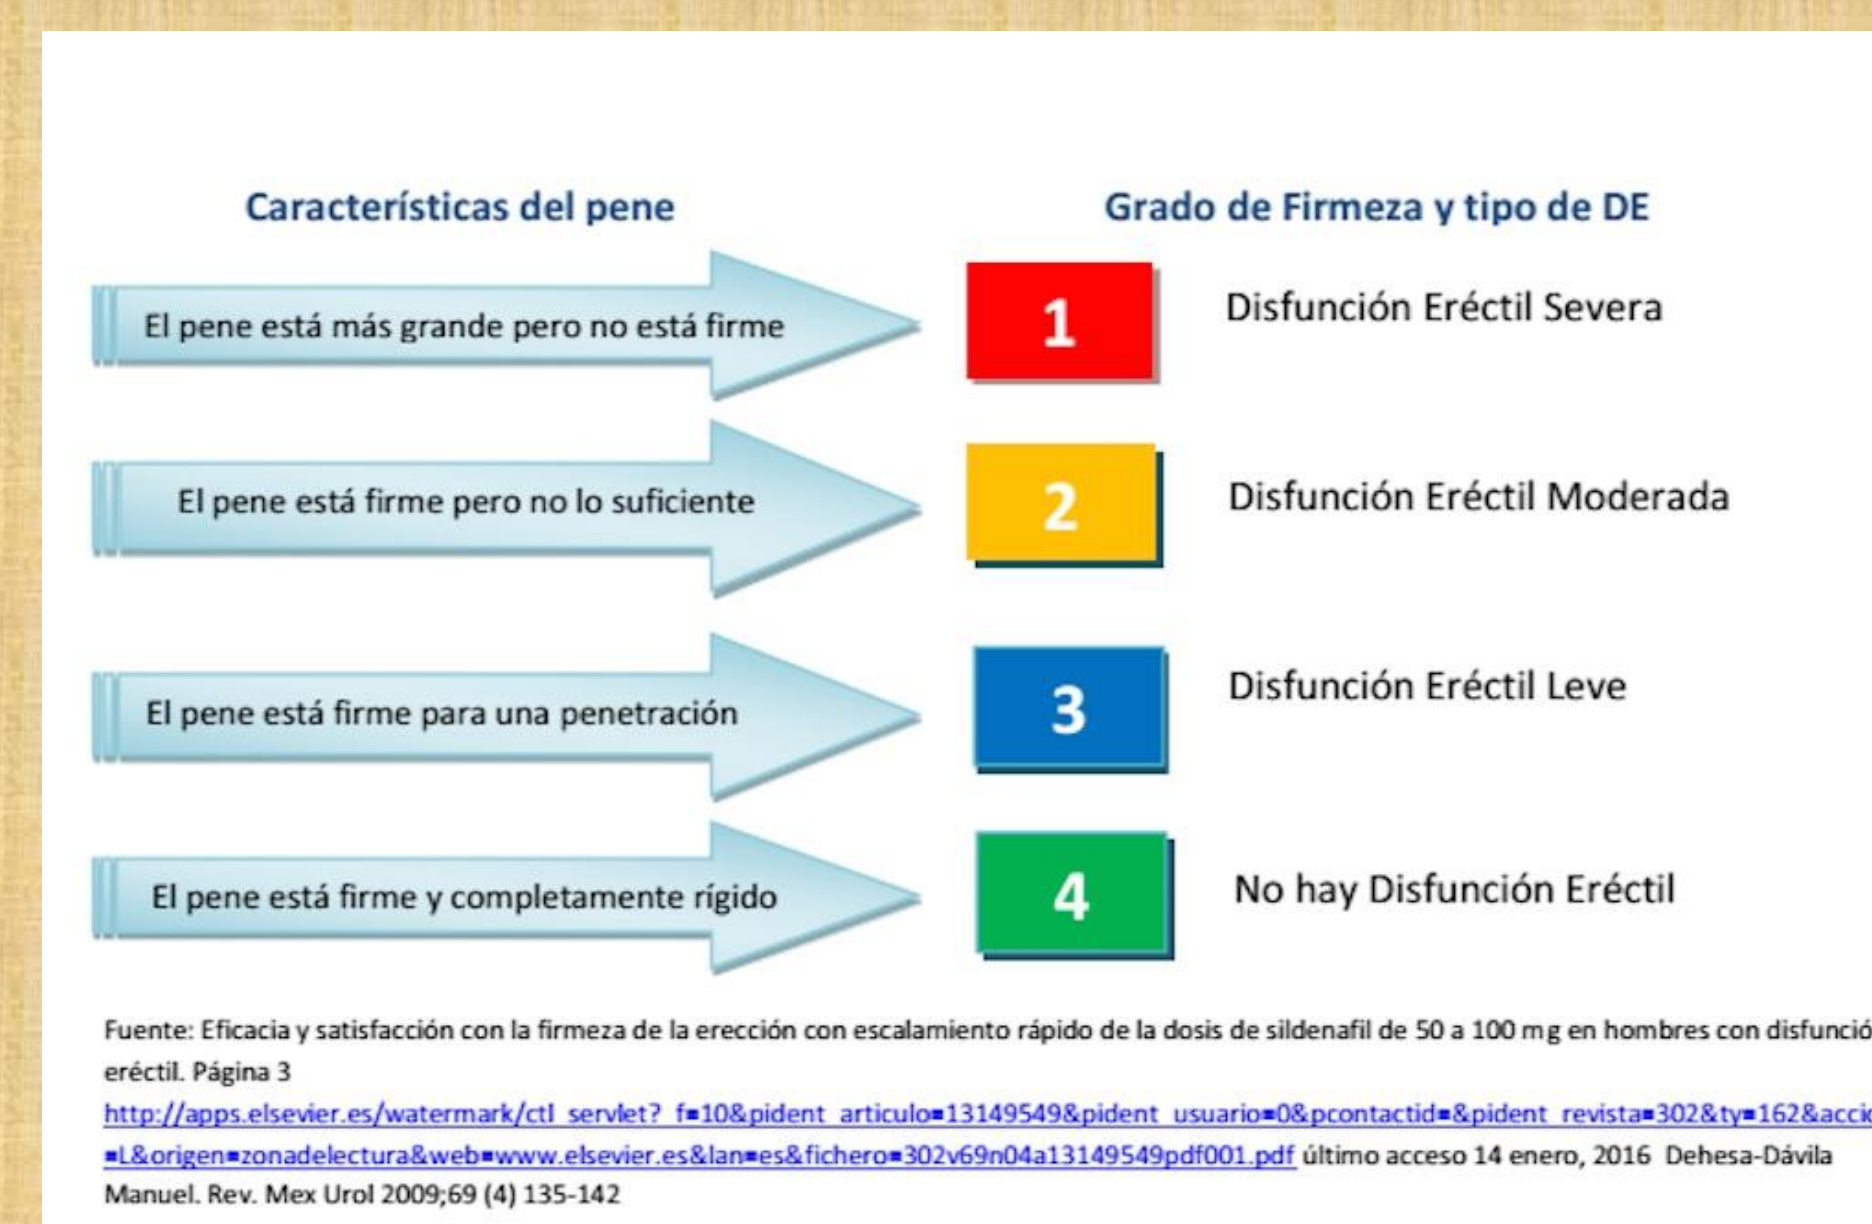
Características del pene

Grado de Firmeza y tipo de DE

El pene está más grande pero no está firme

1

Disfunción Eréctil Severa

El pene está firme pero no lo suficiente

2

Disfunción Eréctil Moderada

El pene está firme para una penetración

3

Disfunción Eréctil Leve

El pene está firme y completamente rígido

4

No hay Disfunción Eréctil

Fuente: Eficacia y satisfacción con la firmeza de la erección con escalamiento rápido de la dosis de sildenafil de 50 a 100 mg en hombres con disfunció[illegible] eréctil. Página 3
http://apps.elsevier.es/watermark/ctl_servlet?_f=10&pident_articulo=13149549&pident_usuario=0&pcontactid=&pident_revista=302&ty=162&acci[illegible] =L&origen=zonadelectura&web=www.elsevier.es&lan=es&fichero=302v69n04a13149549pdf001.pdf último acceso 14 enero, 2016 Dehesa-Dávila Manuel. Rev. Mex Urol 2009;69 (4) 135-142